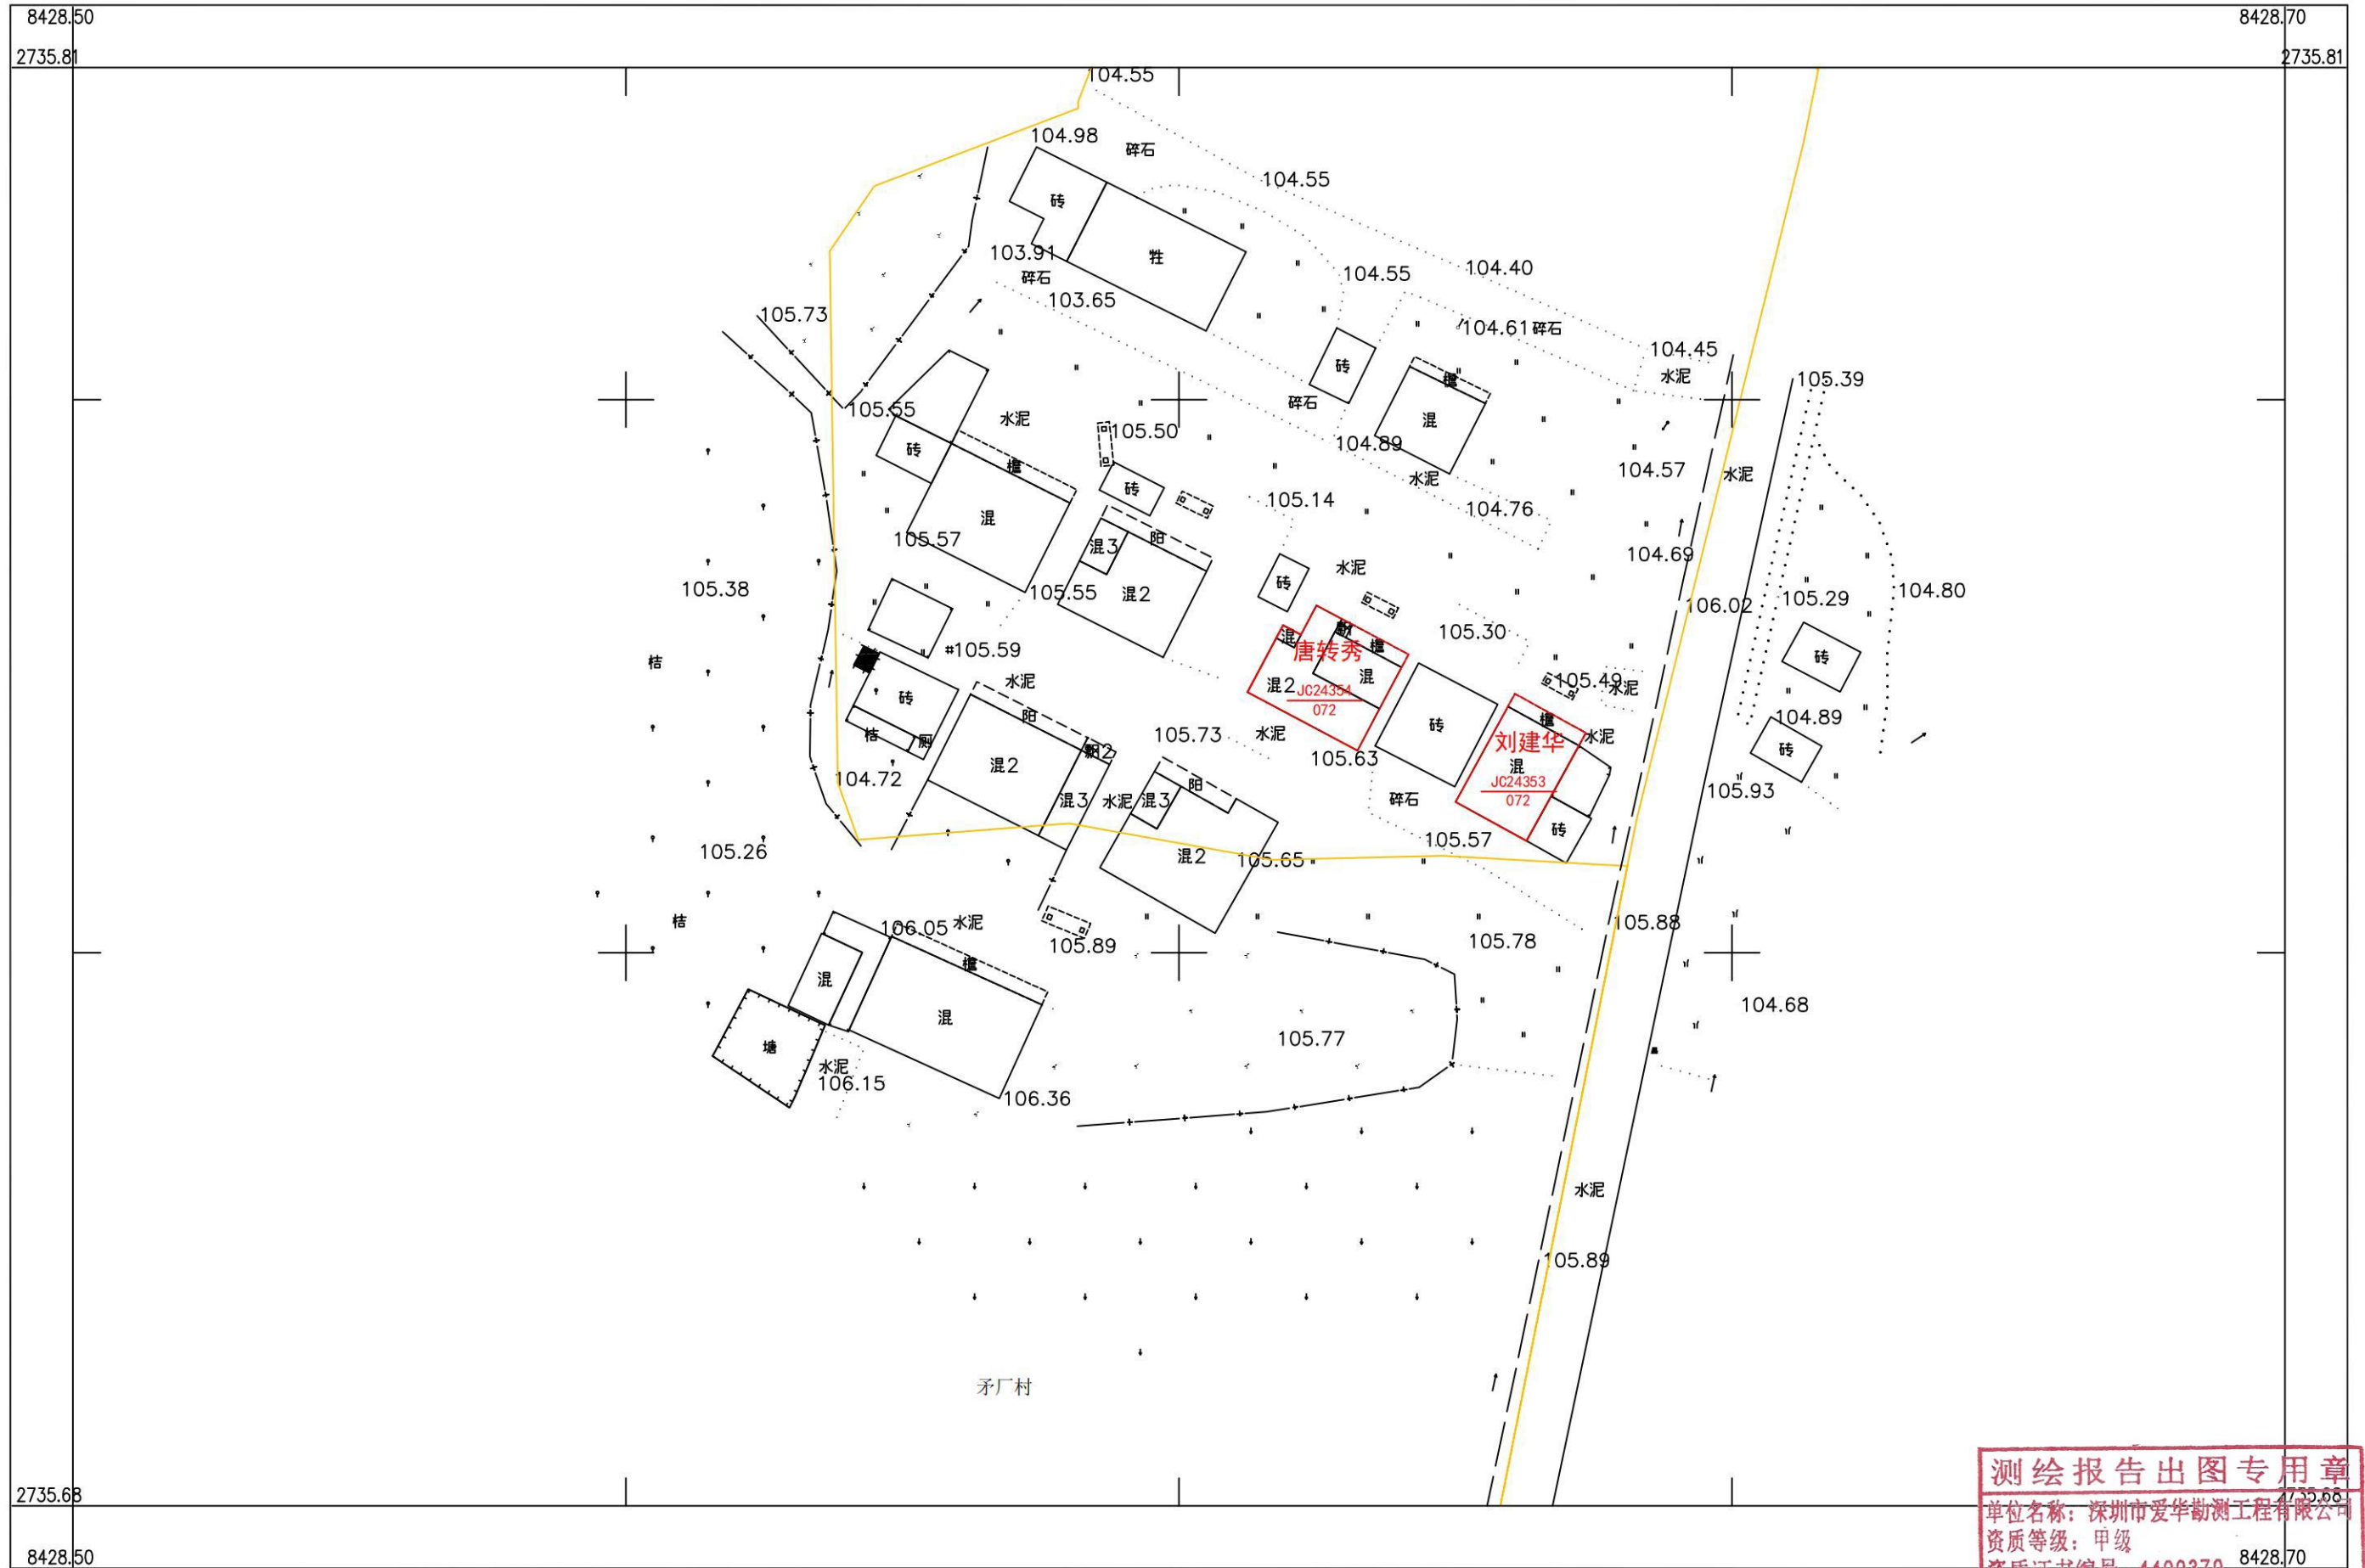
8428.50
2735.81
8428.70
2735.81

104.55
104.98
碎石
104.55
砖
牲
103.91
碎石
103.65
104.55
104.40
104.61 碎石
105.73
砖
104.45
水泥
混
105.39
105.55
水泥
105.50
碎石
104.89
砖
104.57
水泥
砖
混
水泥
105.14
104.76
105.57
混3
阳
104.69
105.38
105.55
混2
砖
水泥
106.02
105.29
104.80
105.30
#105.59
唐转秀
105.49
水泥
砖
桔
混2
JC24354
072
混
水泥
阳
105.73
水泥
104.89
砖
刘建华
水泥
105.63
混2
混
JC24353
072
104.72
混3
水泥
混3
阳
碎石
105.93
105.57
砖
105.26
混2
105.65
桔
106.05
水泥
105.89
105.78
105.88
混
104.68
混
105.77
墙
水泥
106.15
106.36
水泥
105.89
矛厂村

2735.68
8428.50
2735.68
8428.70

测绘报告出图专用章
单位名称：深圳市爱华勘测工程有限公司
资质等级：甲级
资质证书编号：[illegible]